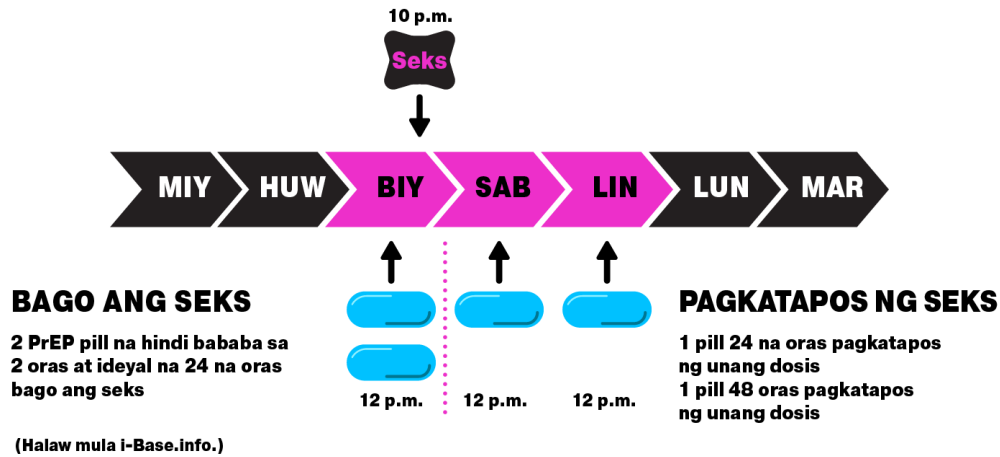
10 p.m.

Seks

MIY HUW BIY SAB LIN LUN MAR

BAGO ANG SEKS

2 PrEP pill na hindi bababa sa 2 oras at ideyal na 24 na oras bago ang seks

12 p.m.

12 p.m.

12 p.m.

PAGKATAPOS NG SEKS

1 pill 24 na oras pagkatapos ng unang dosis
1 pill 48 oras pagkatapos ng unang dosis

(Halaw mula i-Base.info.)